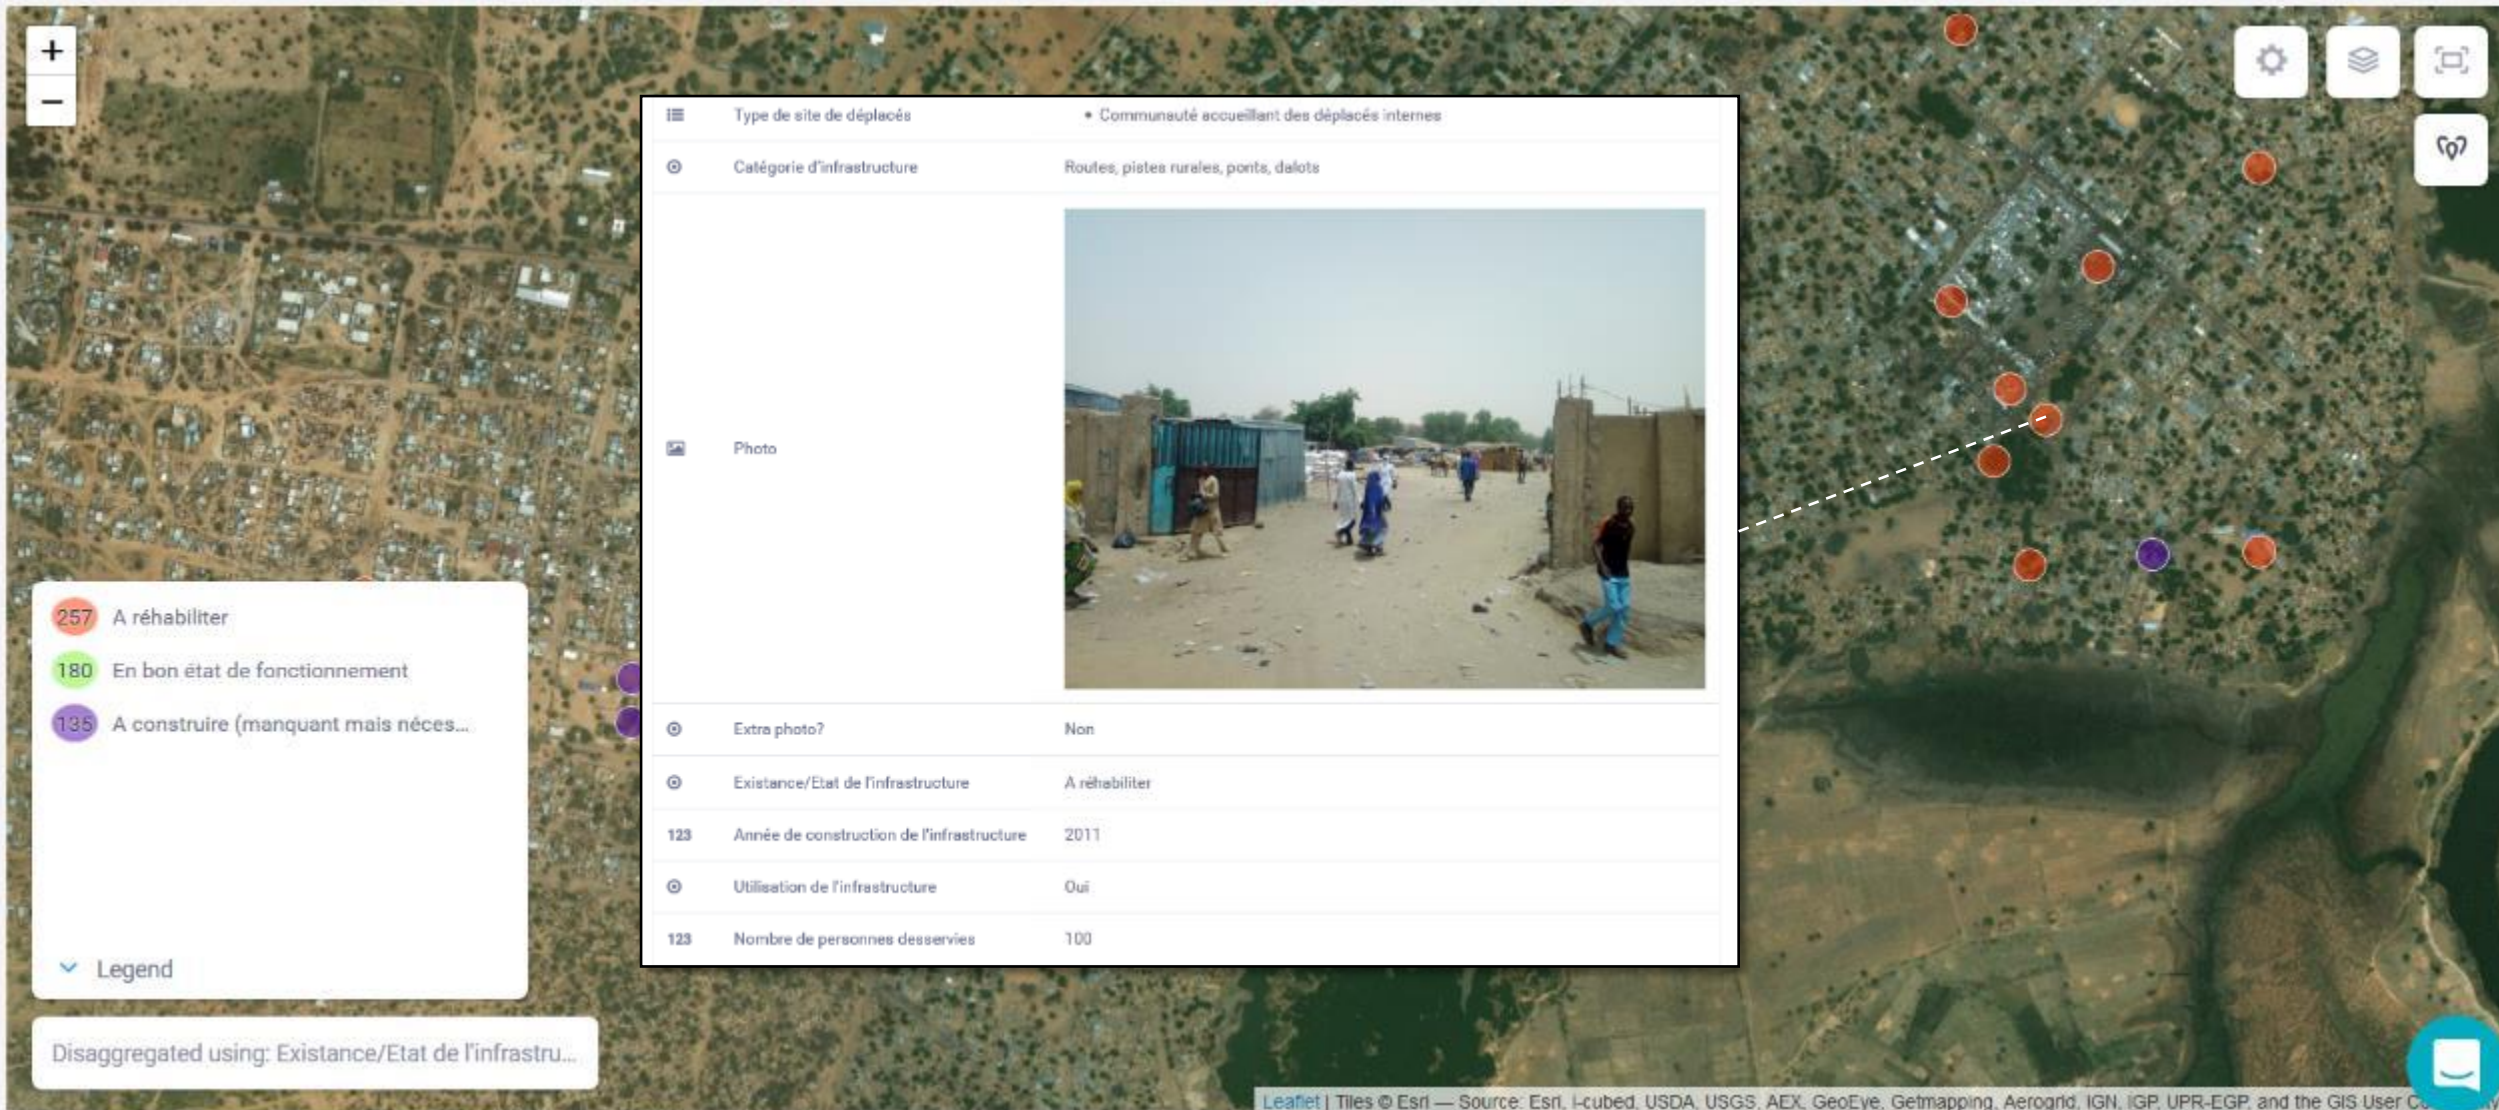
+
−

| | | |
|---|---|---|
| | Type de site de déplacés | • Communauté accueillant des déplacés internes |
| | Catégorie d'infrastructure | Routes, pistes rurales, ponts, dalots |
| | Photo | |
| | Extra photo? | Non |
| | Existance/Etat de l'infrastructure | A réhabiliter |
| 123 | Année de construction de l'infrastructure | 2011 |
| | Utilisation de l'infrastructure | Oui |
| 123 | Nombre de personnes desservies | 100 |

257 A réhabiliter
180 En bon état de fonctionnement
135 A construire (manquant mais néces...

Legend

Disaggregated using: Existance/Etat de l'infrastru...

Leaflet | Tiles © Esri — Source: Esri, i-cubed, USDA, USGS, AEX, GeoEye, Getmapping, Aerogrid, IGN, IGP, UPR-EGP, and the GIS User C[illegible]